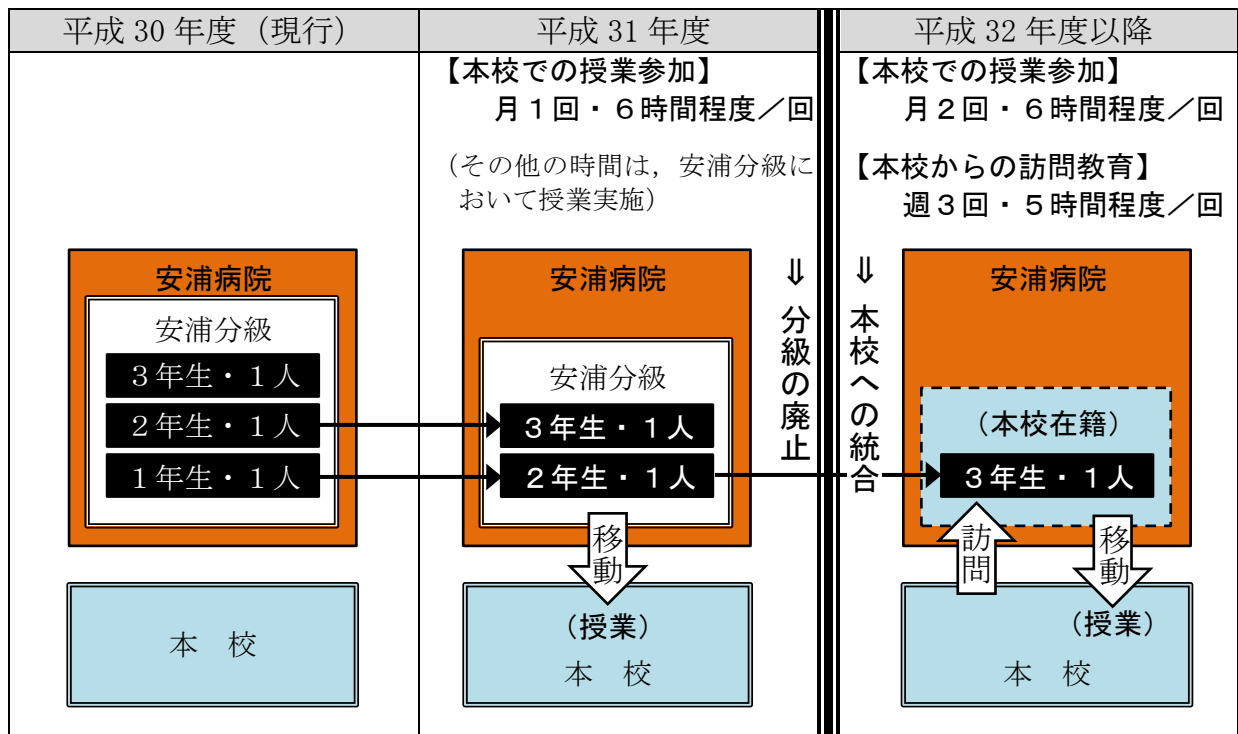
平成 30 年度（現行）

安浦病院

安浦分級

３年生・１人

２年生・１人

１年生・１人

本　校

平成 31 年度

【本校での授業参加】
月１回・６時間程度／回

（その他の時間は，安浦分級において授業実施）

安浦病院

安浦分級

３年生・１人

２年生・１人

移動

（授業）
本　校

⇓
分級の廃止

平成 32 年度以降

【本校での授業参加】
月２回・６時間程度／回

【本校からの訪問教育】
週３回・５時間程度／回

⇓
本校への統合

安浦病院

（本校在籍）

３年生・１人

訪問

移動

（授業）
本　校